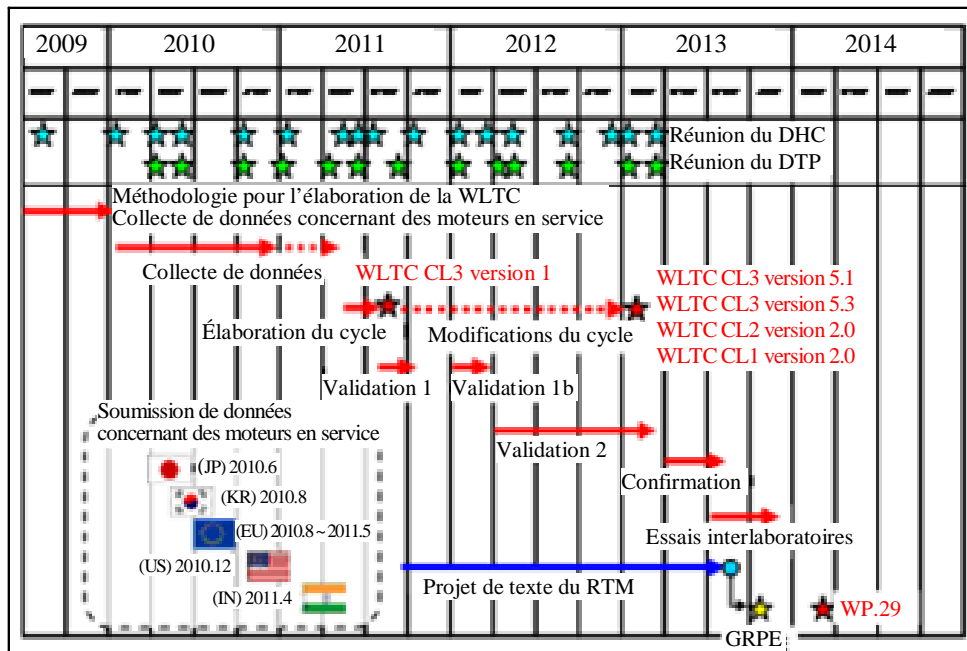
| 2009 | 2010 | 2011 | 2012 | 2013 | 2014 |
|---|---|---|---|---|---|

Réunion du DHC
Réunion du DTP

Méthodologie pour l’élaboration de la WLTC
Collecte de données concernant des moteurs en service

Collecte de données

WLTC CL3 version 1

WLTC CL3 version 5.1
WLTC CL3 version 5.3
WLTC CL2 version 2.0
WLTC CL1 version 2.0

Élaboration du cycle

Modifications du cycle

Validation 1

Validation 1b

Soumission de données concernant des moteurs en service

(JP) 2010.6
(KR) 2010.8
(EU) 2010.8 ~ 2011.5
(US) 2010.12
(IN) 2011.4

Validation 2

Confirmation

Essais interlaboratoires

Projet de texte du RTM

WP.29

GRPE